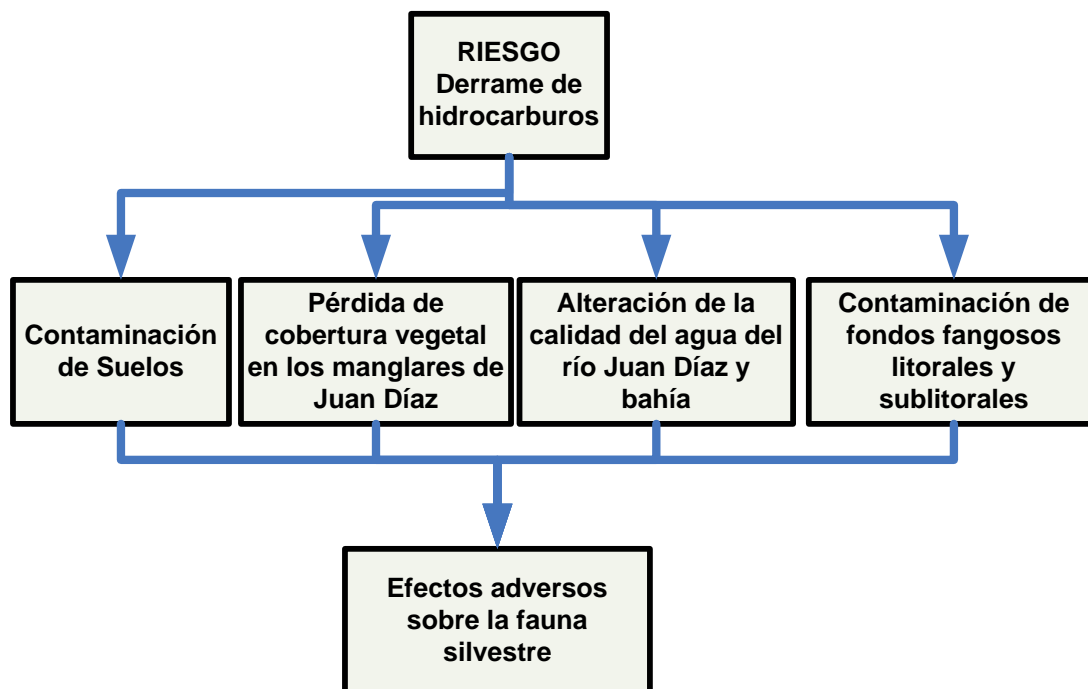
RIESGO
Derrame de hidrocarburos

Contaminación de Suelos

Pérdida de cobertura vegetal en los manglares de Juan Díaz

Alteración de la calidad del agua del río Juan Díaz y bahía

Contaminación de fondos fangosos litorales y sublitorales

Efectos adversos sobre la fauna silvestre